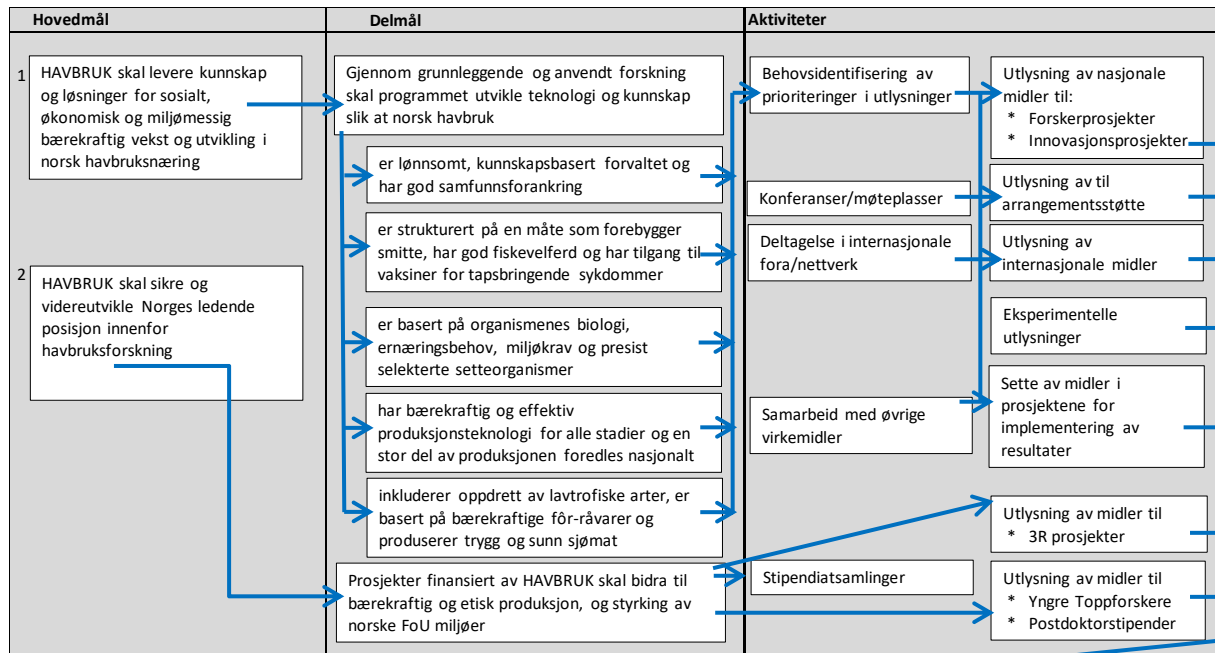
| Hovedmål | Delmål | Aktiviteter |
|---|---|---|

1 HAVBRUK skal levere kunnskap og løsninger for sosialt, økonomisk og miljømessig bærekraftig vekst og utvikling i norsk havbruksnæring

2 HAVBRUK skal sikre og videreutvikle Norges ledende posisjon innenfor havbruksforskning

Gjennom grunnleggende og anvendt forskning skal programmet utvikle teknologi og kunnskap slik at norsk havbruk

er lønnsomt, kunnskapsbasert forvaltet og har god samfunnsforankring

er strukturert på en måte som forebygger smitte, har god fiskevelferd og har tilgang til vaksiner for tapsbringende sykdommer

er basert på organismenes biologi, ernæringsbehov, miljøkrav og presist selekterte setteorganismer

har bærekraftig og effektiv produksjonsteknologi for alle stadier og en stor del av produksjonen foredles nasjonalt

inkluderer oppdrett av lavtrofiske arter, er basert på bærekraftige fôr-råvarer og produserer trygg og sunn sjømat

Prosjekter finansiert av HAVBRUK skal bidra til bærekraftig og etisk produksjon, og styrking av norske FoU miljøer

Behovsidentifisering av prioriteringer i utlysninger

Utlysning av nasjonale midler til:
* Forskerprosjekter
* Innovasjonsprosjekter

Konferanser/møteplasser

Utlysning av til arrangementsstøtte

Deltagelse i internasjonale fora/nettverk

Utlysning av internasjonale midler

Eksperimentelle utlysninger

Samarbeid med øvrige virkemidler

Sette av midler i prosjektene for implementering av resultater

Utlysning av midler til
* 3R prosjekter

Stipendiatsamlinger

Utlysning av midler til
* Yngre Toppforskere
* Postdoktorstipender